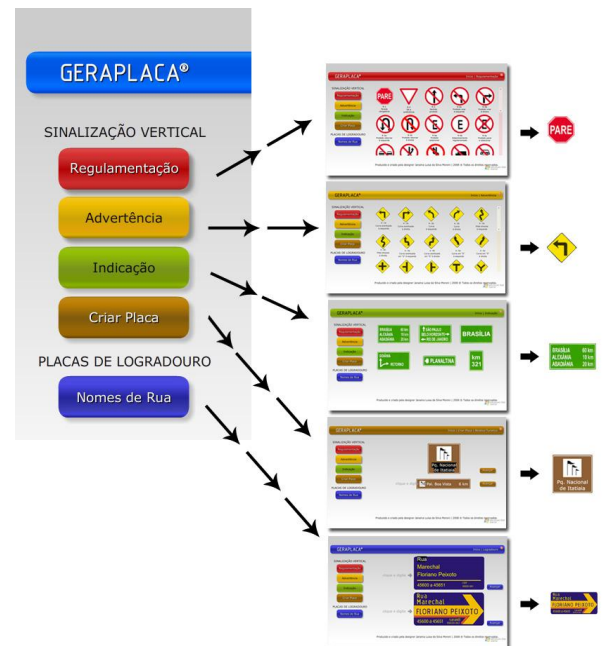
GERAPLACA®

SINALIZAÇÃO VERTICAL

Regulamentação

Advertência

Indicação

Criar Placa

PLACAS DE LOGRADOURO

Nomes de Rua

GERAPLACA®

PARE

GERAPLACA®

GERAPLACA®

BRASÍLIA

PLANALTINA

km 321

GERAPLACA®

Pq. Nacional de Itatiaia

GERAPLACA®

Rua Marechal Floriano Peixoto

Rua Marechal FLORIANO PEIXOTO

PARE

BRASÍLIA 60 km
ALCÂNIA 18 km
ABADIÂNIA 29 km

Pq. Nacional de Itatiaia

Rua Marechal FLORIANO PEIXOTO